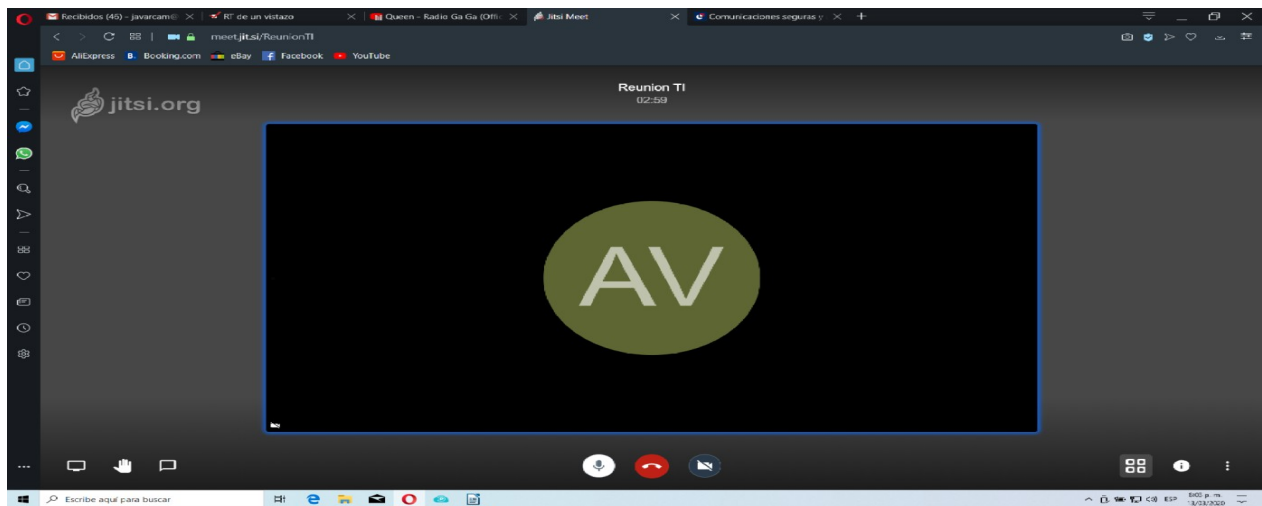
Recibidos (45) - javarcam@ ×
RT de un vistazo ×
Queen - Radio Ga Ga (Offic ×
Jitsi Meet ×
Comunicaciones seguras y ×
+

meet.jit.si/ReunionTI

AliExpress
Booking.com
eBay
Facebook
YouTube

jitsi.org

Reunion TI
02:59

AV

Escribe aquí para buscar

ESP
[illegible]